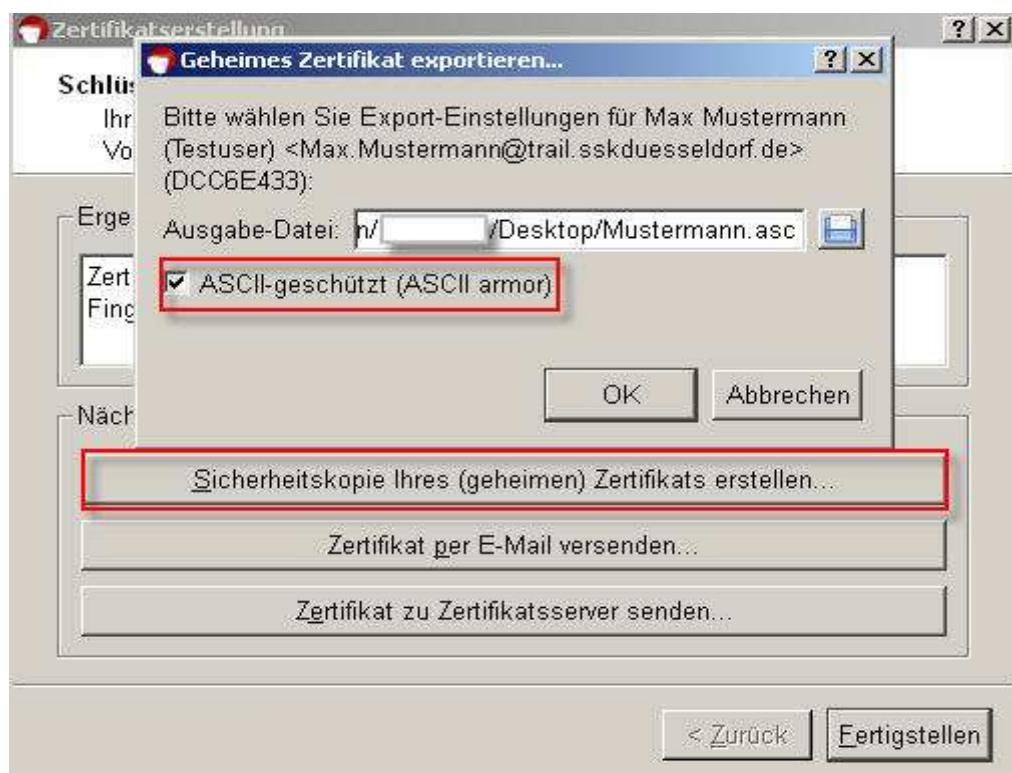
Zertifikatserstellung

?X

Schlüs
Ihr
Vo

Erge
Zert
Fing

Näch

Geheimes Zertifikat exportieren...

?X

Bitte wählen Sie Export-Einstellungen für Max Mustermann (Testuser) <Max.Mustermann@trail.sskduesseldorf.de> (DCC6E433):

Ausgabe-Datei: n/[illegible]/Desktop/Mustermann.asc

ASCII-geschützt (ASCII armor)

OK

Abbrechen

Sicherheitskopie Ihres (geheimen) Zertifikats erstellen...

Zertifikat per E-Mail versenden...

Zertifikat zu Zertifikatsserver senden...

< Zurück

Fertigstellen